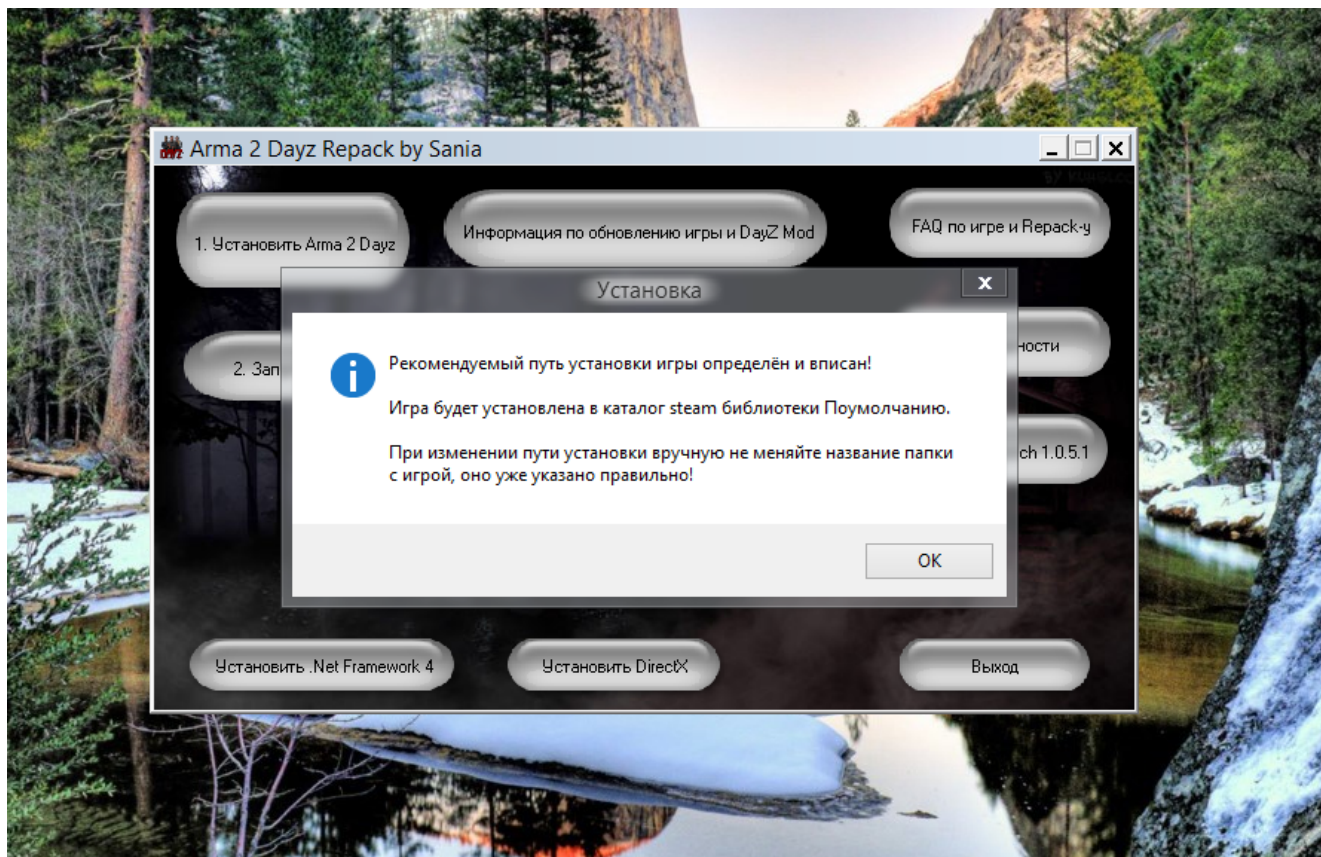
Arma 2 Dayz Repack by Sania

1. Установить Arma 2 Dayz

Информация по обновлению игры и DayZ Mod

FAQ по игре и Repack-у

2. Зап

ности

ch 1.0.5.1

Установка

Рекомендуемый путь установки игры определён и вписан!

Игра будет установлена в каталог steam библиотеки Поумолчанию.

При изменении пути установки вручную не меняйте название папки с игрой, оно уже указано правильно!

OK

Установить .Net Framework 4

Установить DirectX

Выход